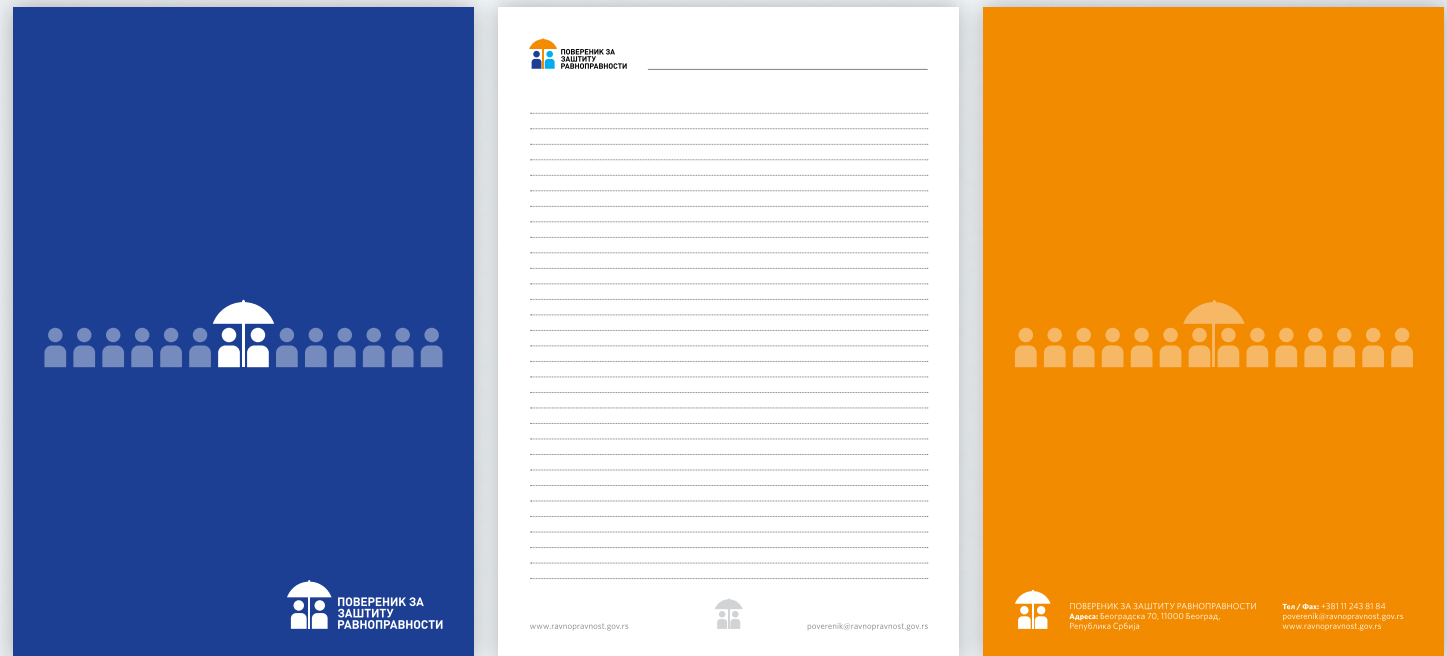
ПОВЕРЕНИК ЗА ЗАШТИТУ РАВНОПРАВНОСТИ

ПОВЕРЕНИК ЗА ЗАШТИТУ РАВНОПРАВНОСТИ

www.ravnopravnost.gov.rs

poverenik@ravnopravnost.gov.rs

ПОВЕРЕНИК ЗА ЗАШТИТУ РАВНОПРАВНОСТИ
Адреса: Београдска 70, 11000 Београд, Република Србија

Тел / Фах: +381 11 243 81 84
poverenik@ravnopravnost.gov.rs
www.ravnopravnost.gov.rs